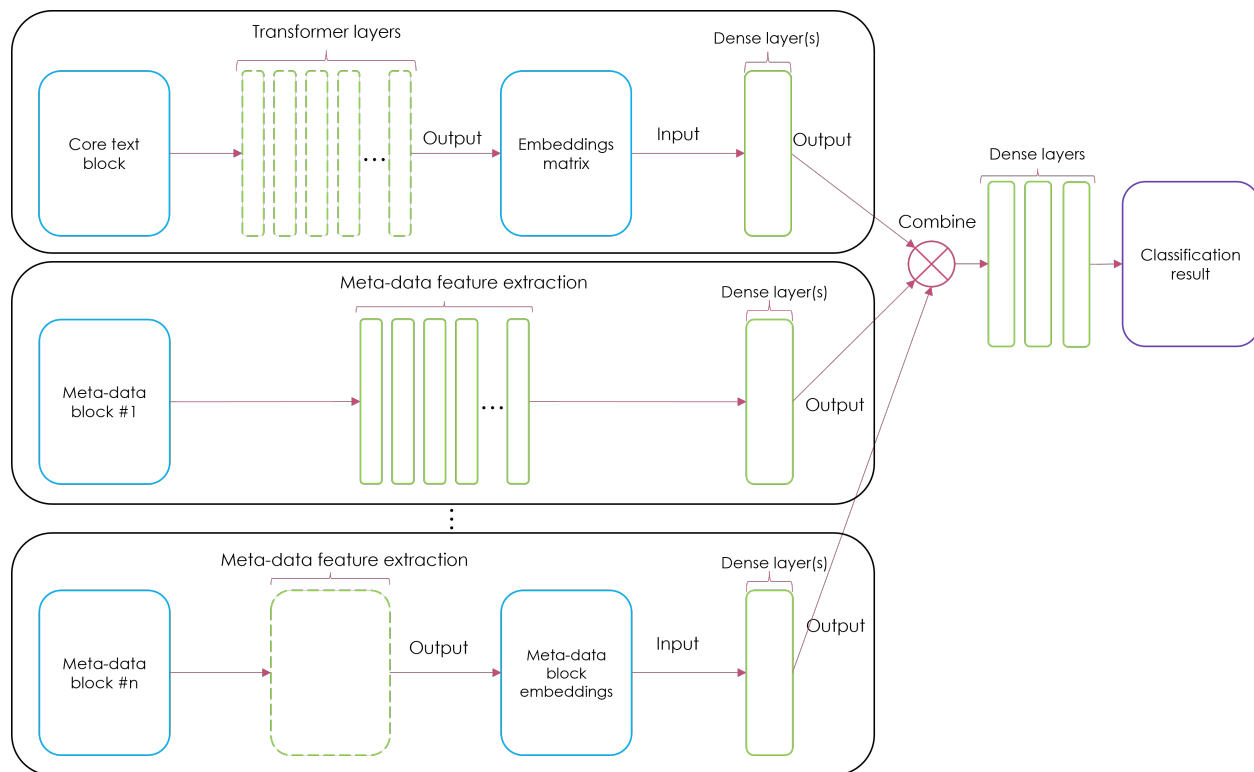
Transformer layers

Dense layer(s)

Core text block

Output

Embeddings matrix

Input

Output

Dense layers

Combine

Classification result

Meta-data feature extraction

Dense layer(s)

Meta-data block #1

Output

Meta-data feature extraction

Dense layer(s)

Meta-data block #n

Output

Meta-data block embeddings

Input

Output